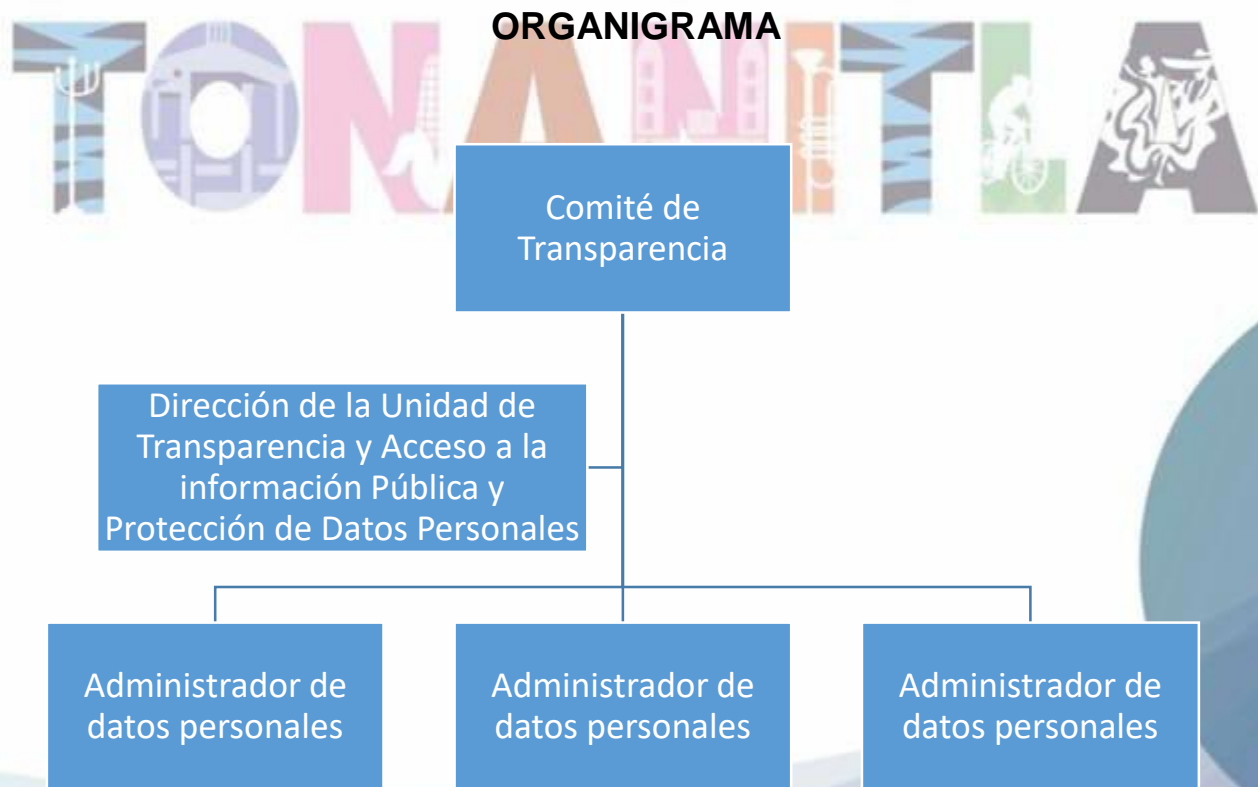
ORGANIGRAMA

TONALÁ

Comité de Transparencia

Dirección de la Unidad de Transparencia y Acceso a la información Pública y Protección de Datos Personales

Administrador de datos personales

Administrador de datos personales

Administrador de datos personales